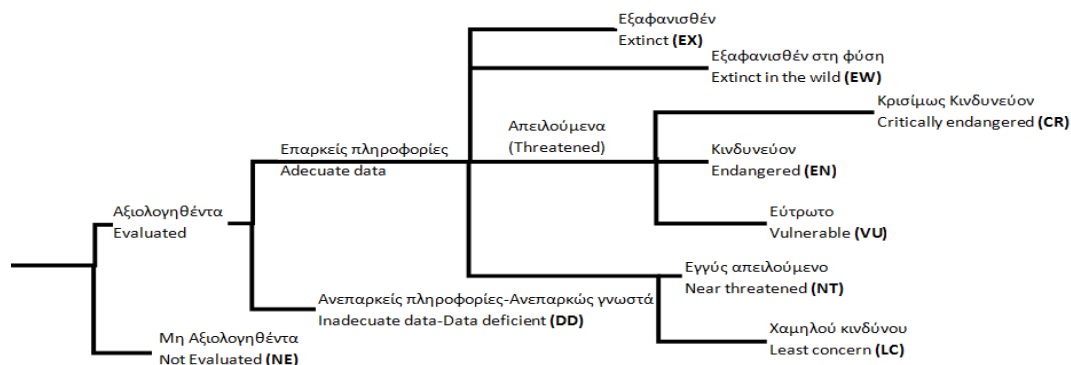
Εξαφανισθέν
Extinct (EX)

Εξαφανισθέν στη φύση
Extinct in the wild (EW)

Κρισίμως Κινδυνεύον
Critically endangered (CR)

Απειλούμενα
(Threatened)

Επαρκείς πληροφορίες
Adecuate data

Κινδυνεύον
Endangered (EN)

Αξιολογηθέντα
Evaluated

Εύτρωτο
Vulnerable (VU)

Εγγύς απειλούμενο
Near threatened (NT)

Ανεπαρκείς πληροφορίες-Ανεπαρκώς γνωστά
Inadecuate data-Data deficient (DD)

Χαμηλού κινδύνου
Least concern (LC)

Μη Αξιολογηθέντα
Not Evaluated (NE)